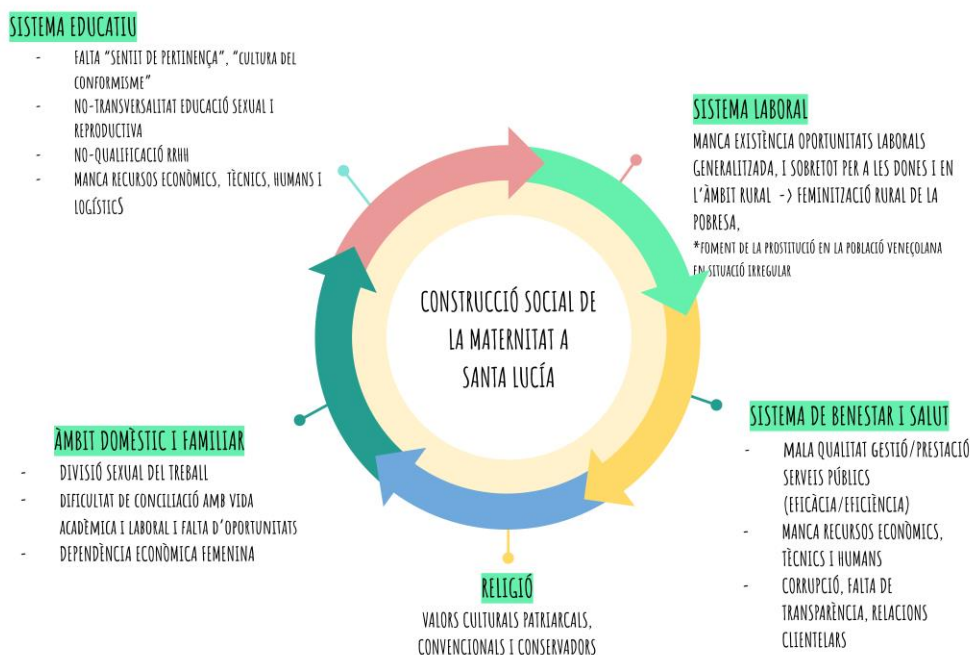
SISTEMA EDUCATIU

- FALTA "SENTIT DE PERTINENÇA", "CULTURA DEL CONFORMISME"
- NO-TRANSVERSALITAT EDUCACIÓ SEXUAL I REPRODUCTIVA
- NO-QUALIFICACIÓ RRHH
- MANCA RECURSOS ECONÒMICS, TÈCNICS, HUMANS I LOGÍSTICS

SISTEMA LABORAL

MANCA EXISTÈNCIA OPORTUNITATS LABORALS GENERALITZADA, I SOBRETOT PER A LES DONES I EN L'ÀMBIT RURAL -> FEMINITZACIÓ RURAL DE LA POBRESA,

*FOMENT DE LA PROSTITUCIÓ EN LA POBLACIÓ VENEÇOLANA EN SITUACIÓ IRREGULAR

CONSTRUCCIÓ SOCIAL DE LA MATERNITAT A SANTA LUCÍA

ÀMBIT DOMÈSTIC I FAMILIAR

- DIVISIÓ SEXUAL DEL TREBALL
- DIFICULTAT DE CONCILIACIÓ AMB VIDA ACADÈMICA I LABORAL I FALTA D'OPORTUNITATS
- DEPENDÈNCIA ECONÒMICA FEMENINA

SISTEMA DE BENESTAR I SALUT

- MALA QUALITAT GESTIÓ/PRESTACIÓ SERVEIS PÚBLICS (EFICÀCIA/EFICIÈNCIA)
- MANCA RECURSOS ECONÒMICS, TÈCNICS I HUMANS
- CORRUPCIÓ, FALTA DE TRANSPARÈNCIA, RELACIONS CLIENTELARS

RELIGIÓ

VALORS CULTURALS PATRIARCALS, CONVENCIONALS I CONSERVADORS